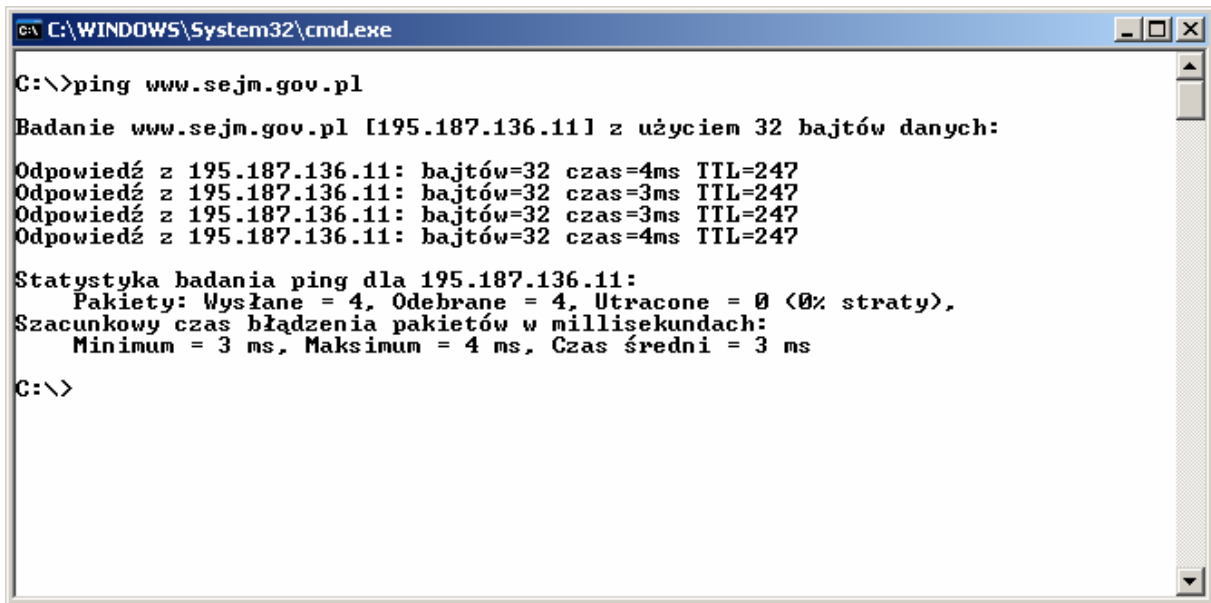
C:\WINDOWS\System32\cmd.exe

C:\>ping www.sejm.gov.pl

Badanie www.sejm.gov.pl [195.187.136.11] z użyciem 32 bajtów danych:

Odpowiedź z 195.187.136.11: bajtów=32 czas=4ms TTL=247
Odpowiedź z 195.187.136.11: bajtów=32 czas=3ms TTL=247
Odpowiedź z 195.187.136.11: bajtów=32 czas=3ms TTL=247
Odpowiedź z 195.187.136.11: bajtów=32 czas=4ms TTL=247

Statystyka badania ping dla 195.187.136.11:
Pakiety: Wysłane = 4, Odebrane = 4, Utracone = 0 (0% straty),
Szacunkowy czas błądzenia pakietów w millisekundach:
Minimum = 3 ms, Maksimum = 4 ms, Czas średni = 3 ms

C:\>